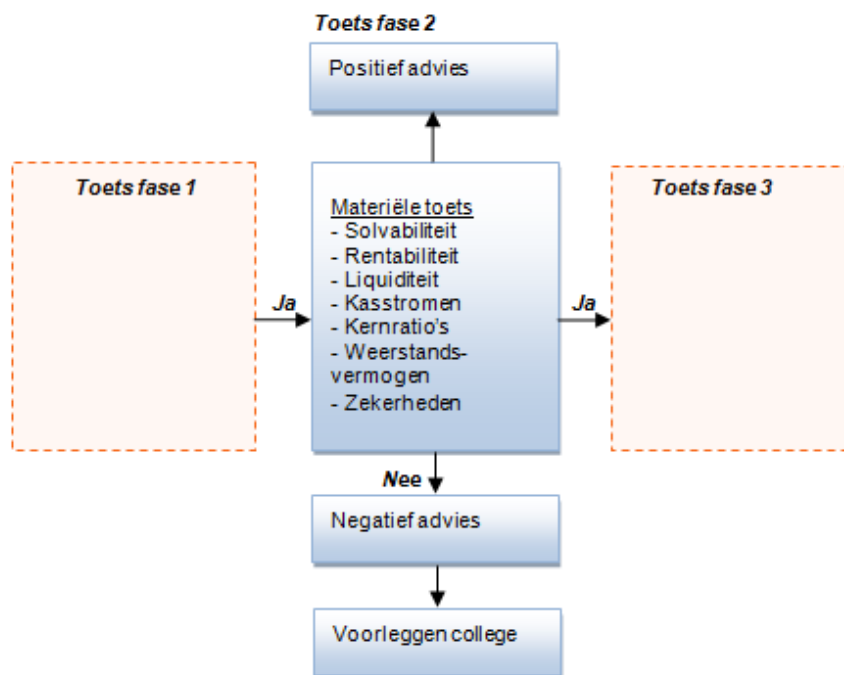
Toets fase 2

Positief advies

Toets fase 1

Ja

Materiële toets
- Solvabiliteit
- Rentabiliteit
- Liquiditeit
- Kasstromen
- Kernratio's
- Weerstandsvermogen
- Zekerheden

Ja

Toets fase 3

Nee

Negatief advies

Voorleggen college